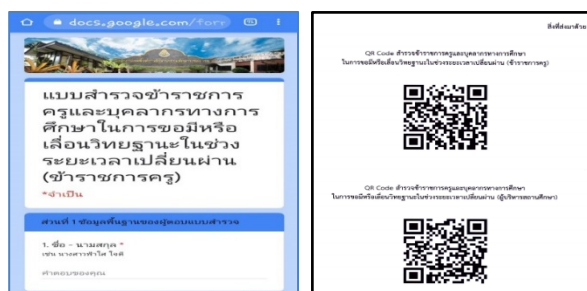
docs.google.com/form

แบบสำรวจข้าราชการครูและบุคลากรทางการศึกษาในการขอมีหรือเลื่อนวิทยฐานะในช่วงระยะเวลาเปลี่ยนผ่าน (ข้าราชการครู)

*จำเป็น

ส่วนที่ 1 ข้อมูลพื้นฐานของผู้ตอบแบบสำรวจ

1. ชื่อ - นามสกุล *

เช่น นางดาวใจ ใจดี

คำตอบของคุณ

สิ่งที่ส่งมาด้วย

QR Code สำรวจข้าราชการครูและบุคลากรทางการศึกษา ในการขอมีหรือเลื่อนวิทยฐานะในช่วงระยะเวลาเปลี่ยนผ่าน (ข้าราชการครู)

QR Code สำรวจข้าราชการครูและบุคลากรทางการศึกษา ในการขอมีหรือเลื่อนวิทยฐานะในช่วงระยะเวลาเปลี่ยนผ่าน (ผู้บริหารสถานศึกษา)